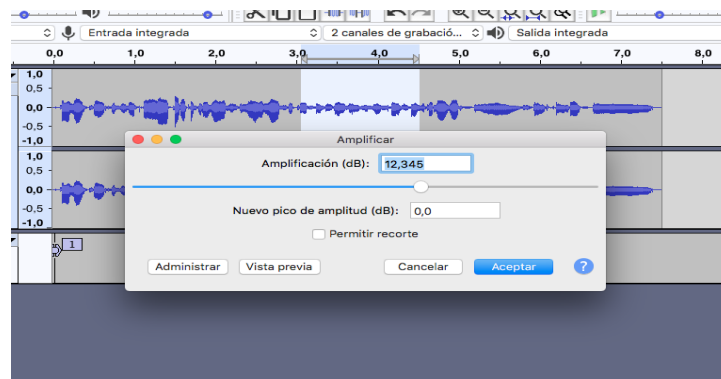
Entrada integrada
2 canales de grabació...
Salida integrada
0,0
1,0
2,0
3,0
4,0
5,0
6,0
7,0
8,0
1,0
0,5
0,0
-0,5
-1,0
1,0
0,5
0,0
-0,5
-1,0
1

Amplificar

Amplificación (dB): 12,345

Nuevo pico de amplitud (dB): 0,0

Permitir recorte

Administrar
Vista previa
Cancelar
Aceptar
?